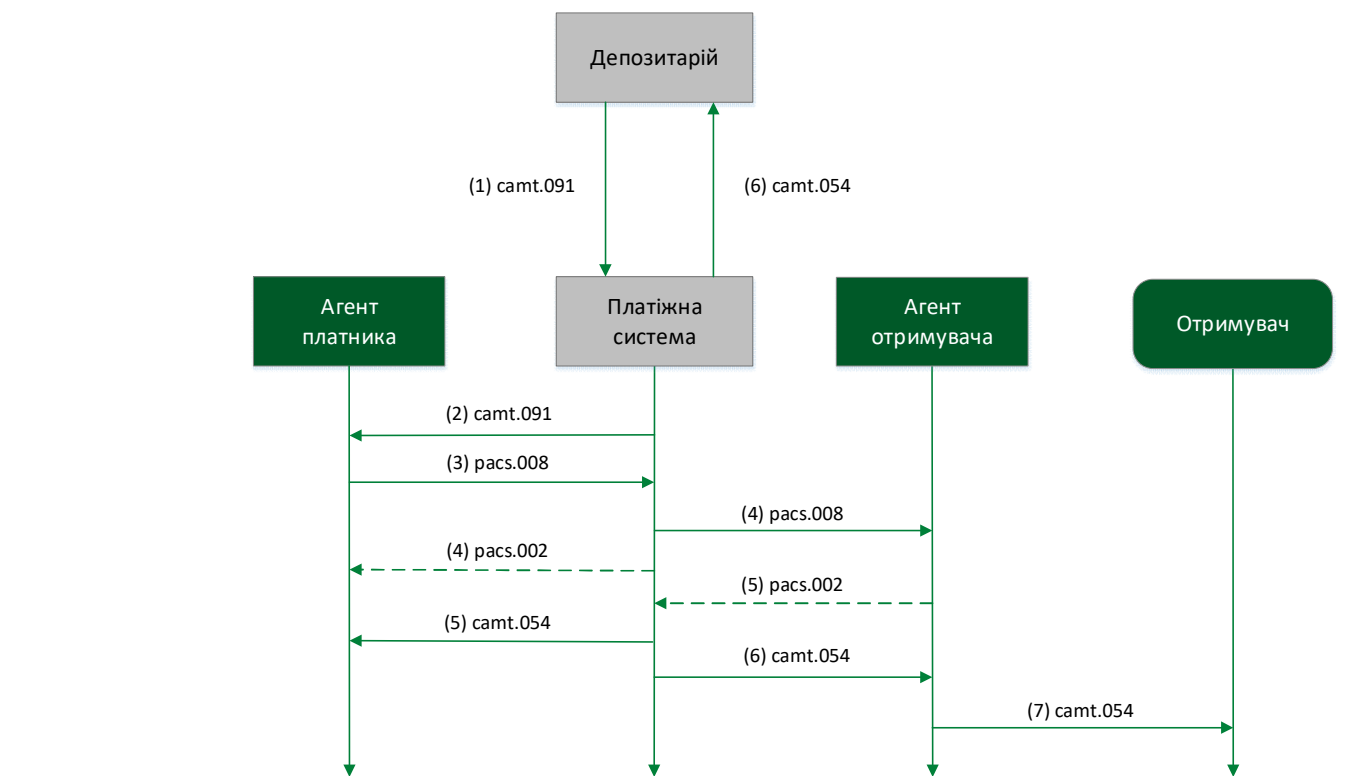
Депозитарій

(1) camt.091

(6) camt.054

Агент платника

Платіжна система

Агент отримувача

Отримувач

(2) camt.091

(3) pacs.008

(4) pacs.008

(4) pacs.002

(5) pacs.002

(5) camt.054

(6) camt.054

(7) camt.054